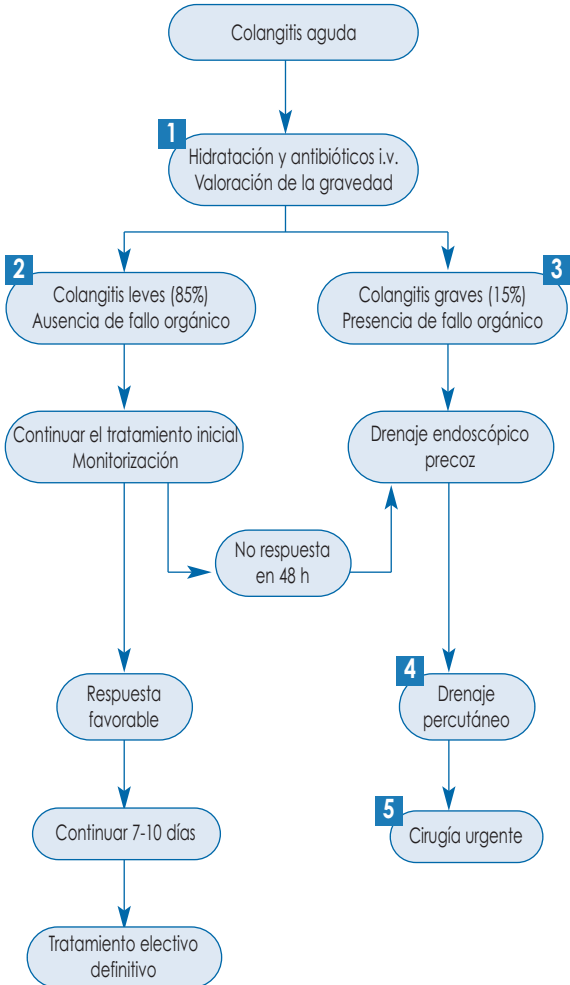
Colangitis aguda

1
Hidratación y antibióticos i.v.
Valoración de la gravedad

2
Colangitis leves (85%)
Ausencia de fallo orgánico

3
Colangitis graves (15%)
Presencia de fallo orgánico

Continuar el tratamiento inicial
Monitorización

Drenaje endoscópico precoz

No respuesta en 48 h

Respuesta favorable

4
Drenaje percutáneo

Continuar 7-10 días

5
Cirugía urgente

Tratamiento electivo definitivo